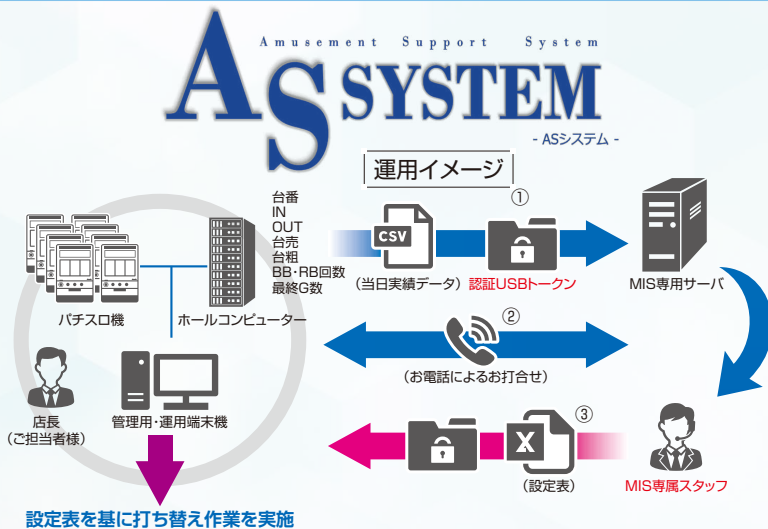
Amusement Support System

AS SYSTEM

- ASシステム -

運用イメージ

台番
IN
OUT
台売
台粗
BB･RB回数
最終G数

パチスロ機

ホールコンピューター

CSV

①

（当日実績データ）

認証USBトークン

MIS専用サーバ

②

（お電話によるお打合せ）

店長
（ご担当者様）

管理用・運用端末機

③

X

（設定表）

MIS専属スタッフ

設定表を基に打ち替え作業を実施